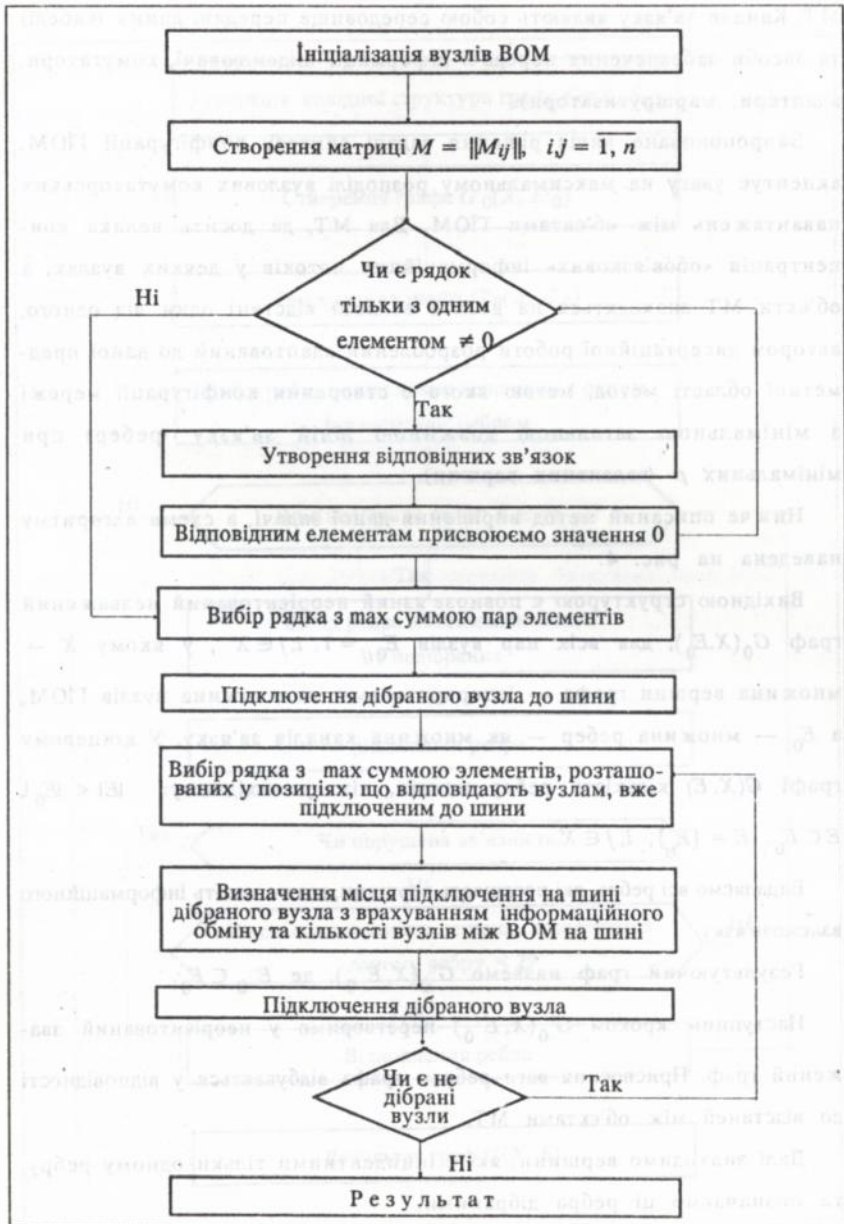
Ініціалізація вузлів ВОМ

Створення матриці $M = \|M_{ij}\|$, $i, j = \overline{1, n}$

Чи є рядок тільки з одним елементом $\neq 0$

Ні

Так

Утворення відповідних зв'язок

Відповідним елементам присвоюємо значення 0

Вибір рядка з max суммою пар элементів

Підключення дібраного вузла до шини

Вибір рядка з max суммою элементів, розташованих у позиціях, що відповідають вузлам, вже підключеним до шини

Визначення місця підключення на шині дібраного вузла з врахуванням інформаційного обміну та кількості вузлів між ВОМ на шині

Підключення дібраного вузла

Чи є не дібрані вузли

Так

Ні

Результат